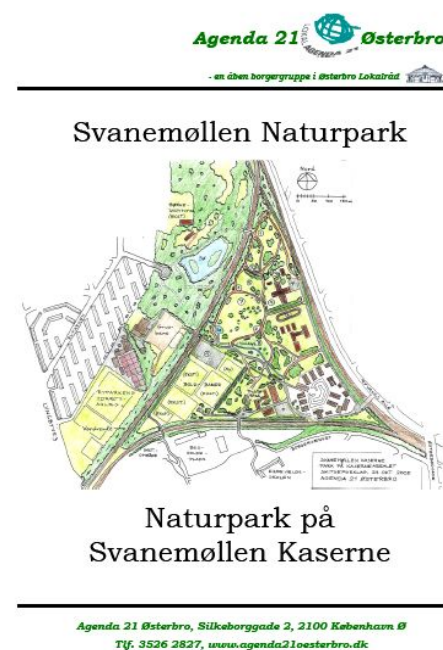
Agenda 21 Østerbro

- en åben borgergruppe i Østerbro Lokalråd

Svanemøllen Naturpark

Nord

SVANEMØLLEN KASERNE
PARK PÅ KASERNEOMRÅDET
SKITSEFORSLAG 24 OKT 2006
AGENDA 21 ØSTERBRO

Naturpark på
Svanemøllen Kaserne

Agenda 21 Østerbro, Silkeborggade 2, 2100 København Ø
Tlf. 3526 2827, www.agenda21oesterbro.dk